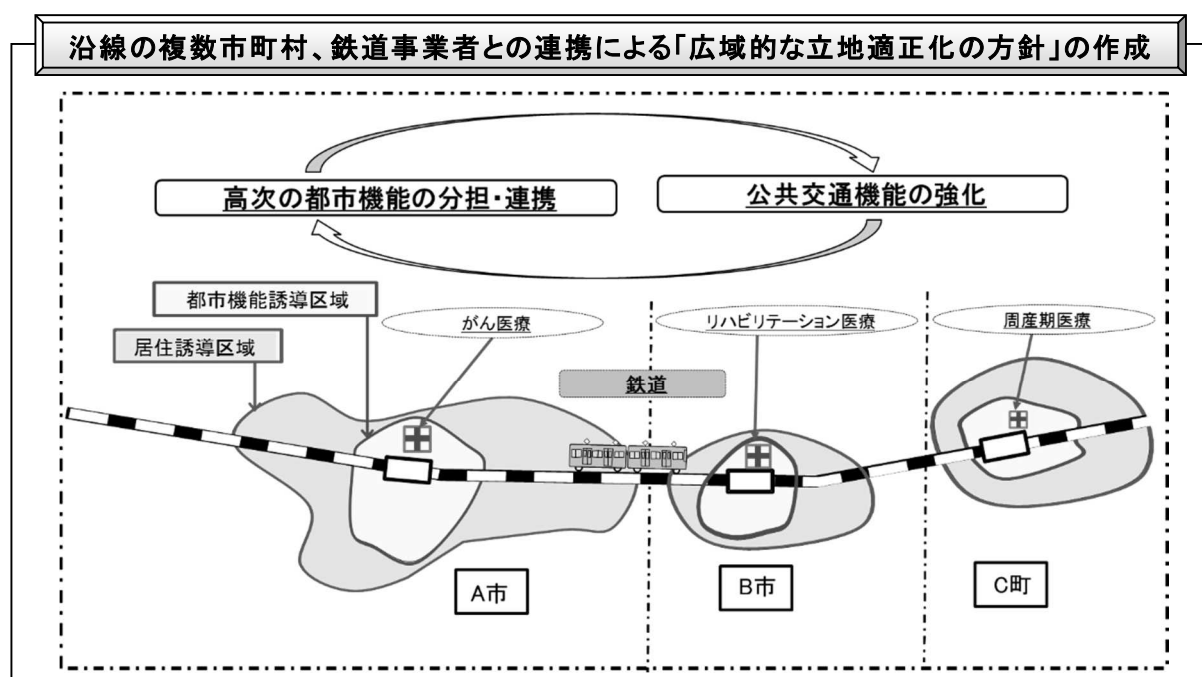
沿線の複数市町村、鉄道事業者との連携による「広域的な立地適正化の方針」の作成

高次の都市機能の分担・連携

公共交通機能の強化

都市機能誘導区域

居住誘導区域

がん医療

リハビリテーション医療

周産期医療

鉄道

A市

B市

C町